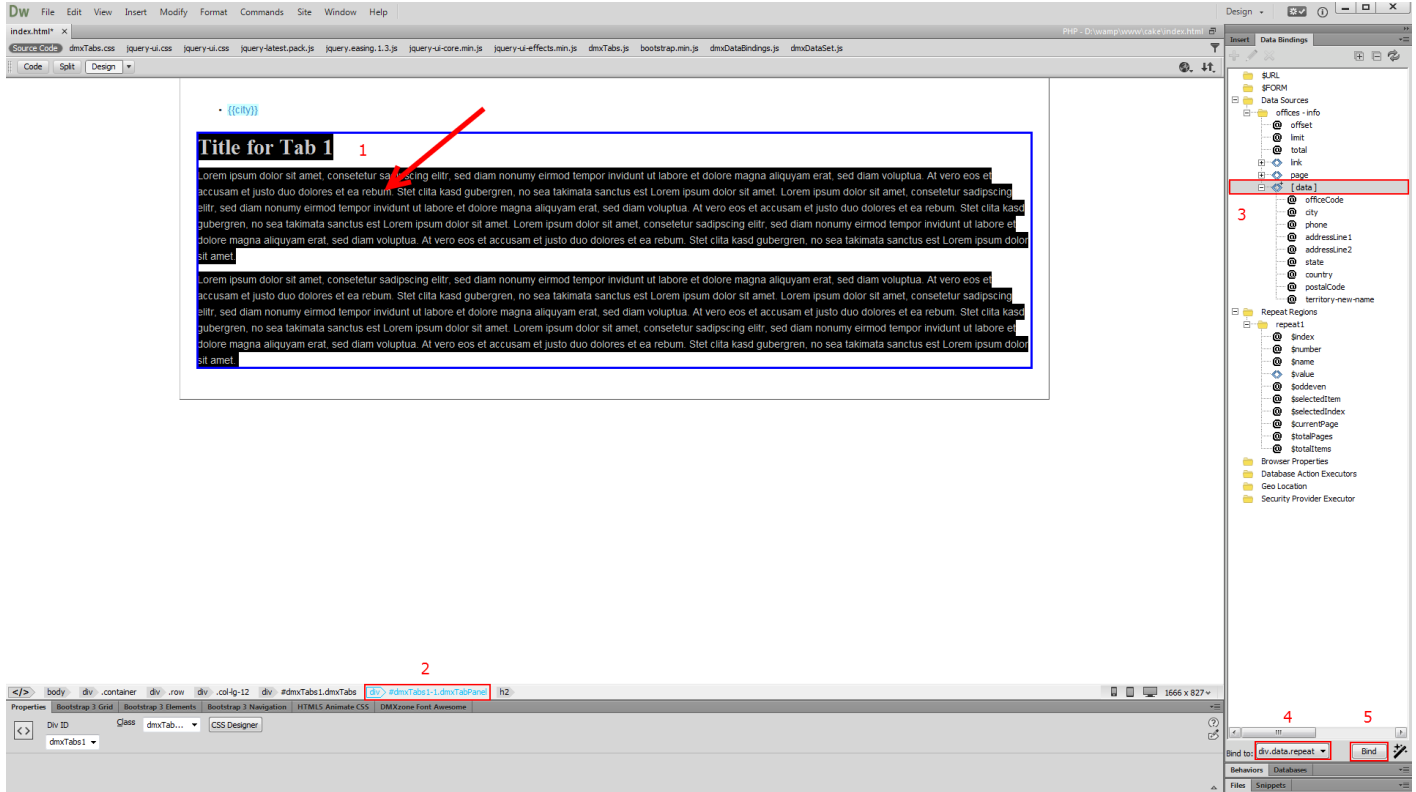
Dw File Edit View Insert Modify Format Commands Site Window Help

Design

index.html* ×

PHP - D:\wamp\www\cake\index.html

Source Code dmxTabs.css jquery-ui.css jquery-ui.css jquery-latest.pack.js jquery.easing.1.3.js jquery-ui-core.min.js jquery-ui-effects.min.js dmxTabs.js bootstrap.min.js dmxDataBindings.js dmxDataSet.js

Code Split Design

• {{city}}

Title for Tab 1

1

Lorem ipsum dolor sit amet, consetetur sadipscing elitr, sed diam nonumy eirmod tempor invidunt ut labore et dolore magna aliquyam erat, sed diam voluptua. At vero eos et accusam et justo duo dolores et ea rebum. Stet clita kasd gubergren, no sea takimata sanctus est Lorem ipsum dolor sit amet. Lorem ipsum dolor sit amet, consetetur sadipscing elitr, sed diam nonumy eirmod tempor invidunt ut labore et dolore magna aliquyam erat, sed diam voluptua. At vero eos et accusam et justo duo dolores et ea rebum. Stet clita kasd gubergren, no sea takimata sanctus est Lorem ipsum dolor sit amet. Lorem ipsum dolor sit amet, consetetur sadipscing elitr, sed diam nonumy eirmod tempor invidunt ut labore et dolore magna aliquyam erat, sed diam voluptua. At vero eos et accusam et justo duo dolores et ea rebum. Stet clita kasd gubergren, no sea takimata sanctus est Lorem ipsum dolor sit amet.

Lorem ipsum dolor sit amet, consetetur sadipscing elitr, sed diam nonumy eirmod tempor invidunt ut labore et dolore magna aliquyam erat, sed diam voluptua. At vero eos et accusam et justo duo dolores et ea rebum. Stet clita kasd gubergren, no sea takimata sanctus est Lorem ipsum dolor sit amet. Lorem ipsum dolor sit amet, consetetur sadipscing elitr, sed diam nonumy eirmod tempor invidunt ut labore et dolore magna aliquyam erat, sed diam voluptua. At vero eos et accusam et justo duo dolores et ea rebum. Stet clita kasd gubergren, no sea takimata sanctus est Lorem ipsum dolor sit amet. Lorem ipsum dolor sit amet, consetetur sadipscing elitr, sed diam nonumy eirmod tempor invidunt ut labore et dolore magna aliquyam erat, sed diam voluptua. At vero eos et accusam et justo duo dolores et ea rebum. Stet clita kasd gubergren, no sea takimata sanctus est Lorem ipsum dolor sit amet.

2

</> body div .container div .row div .col-lg-12 div #dmxTabs1.dmxTabs div #dmxTabs1-1.dmxTabPanel h2

1666 x 827

Properties Bootstrap 3 Grid Bootstrap 3 Elements Bootstrap 3 Navigation HTML5 Animate CSS DMXzone Font Awesome

Div ID Class dmxTab... CSS Designer
dmxTabs1

Insert Data Bindings

$URL
$FORM
Data Sources
offices - info
offset
limit
total
link
page
[ data ]
officeCode
city
phone
addressLine1
addressLine2
state
country
postalCode
territory-new-name
Repeat Regions
repeat1
$index
$number
$name
$value
$oddeven
$selectedItem
$selectedIndex
$currentPage
$totalPages
$totalItems
Browser Properties
Database Action Executors
Geo Location
Security Provider Executor

3

4 5

Bind to: div.data.repeat Bind

Behaviors Databases

Files Snippets